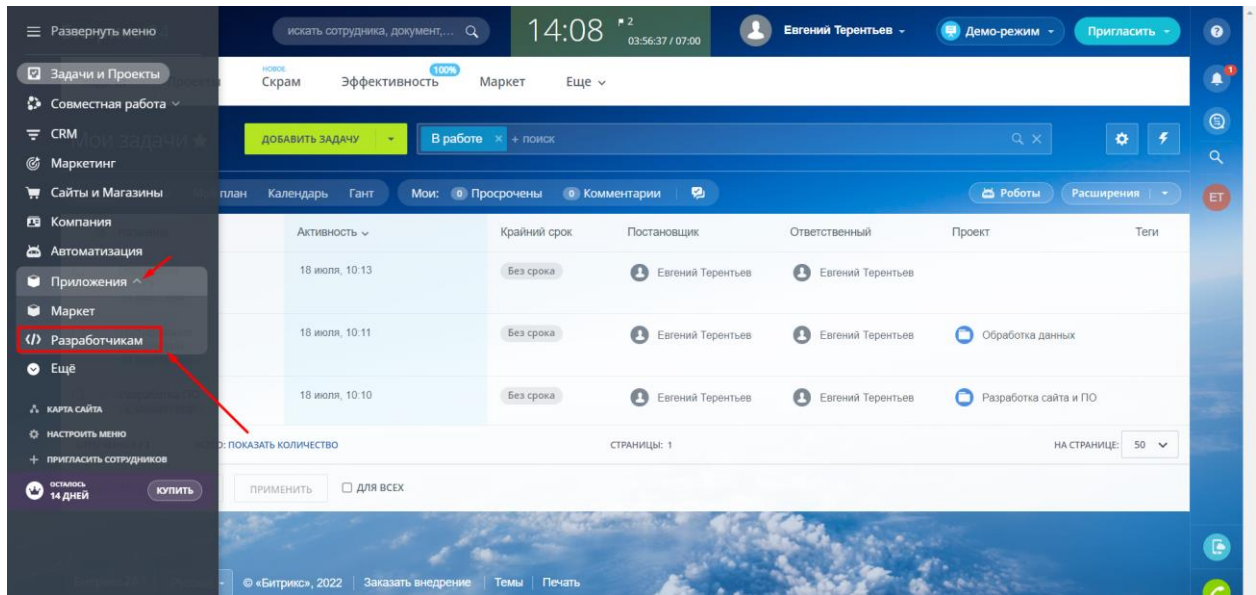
☰ Развернуть меню

искать сотрудника, документ,...

14:08 2 03:56:37 / 07:00

Евгений Терентьев

Демо-режим

Пригласить

Задачи и Проекты
Совместная работа
CRM
Маркетинг
Сайты и Магазины
Компания
Автоматизация
Приложения
Маркет
Разработчикам
Ещё

КАРТА САЙТА
НАСТРОИТЬ МЕНЮ
+ ПРИГЛАСИТЬ СОТРУДНИКОВ

ОСТАЛОСЬ 14 ДНЕЙ
КУПИТЬ

НОВОЕ Скрам
100% Эффективность
Маркет
Еще

ДОБАВИТЬ ЗАДАЧУ
В работе × + поиск

план Календарь Гант
Мои: 0 Просрочены 0 Комментарии
Роботы
Расширения

| Активность | Крайний срок | Постановщик | Ответственный | Проект | Теги |
|---|---|---|---|---|---|
| 18 июля, 10:13 | Без срока | Евгений Терентьев | Евгений Терентьев | | |
| 18 июля, 10:11 | Без срока | Евгений Терентьев | Евгений Терентьев | Обработка данных | |
| 18 июля, 10:10 | Без срока | Евгений Терентьев | Евгений Терентьев | Разработка сайта и ПО | |

: ПОКАЗАТЬ КОЛИЧЕСТВО
СТРАНИЦЫ: 1
НА СТРАНИЦЕ: 50

ПРИМЕНИТЬ
ДЛЯ ВСЕХ

© «Битрикс», 2022 | Заказать внедрение | Темы | Печать

ET